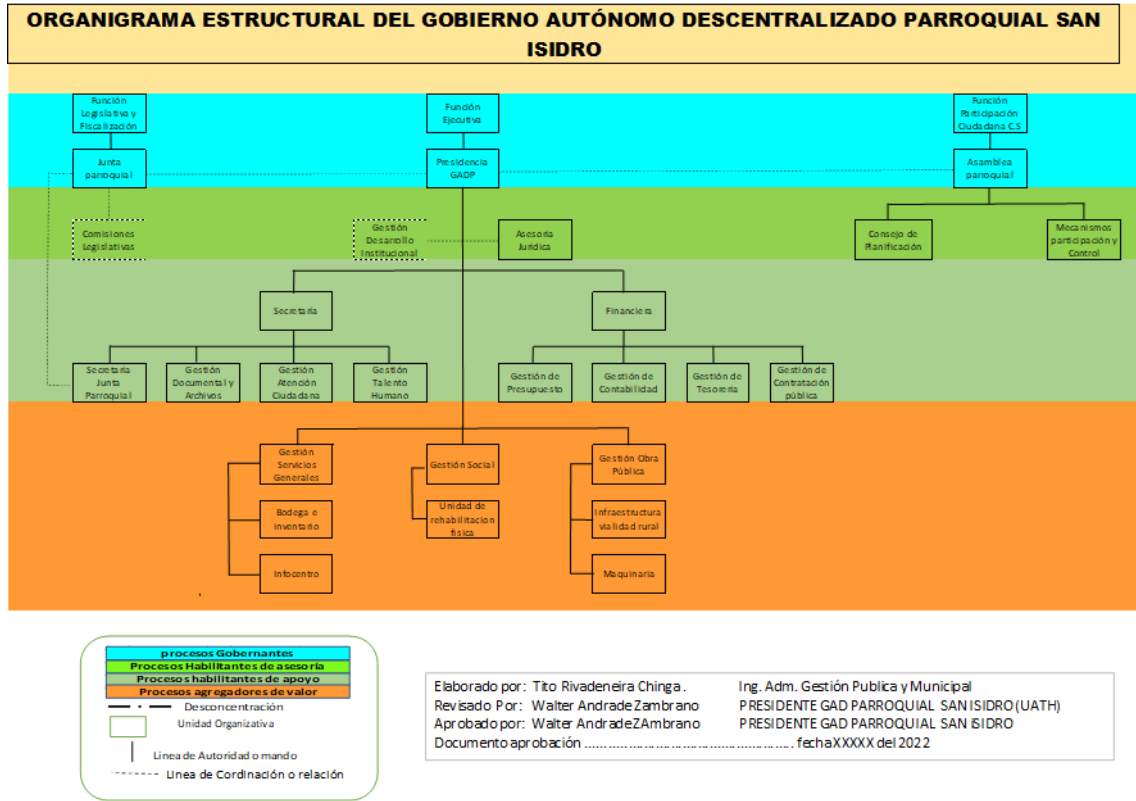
ORGANIGRAMA ESTRUCTURAL DEL GOBIERNO AUTÓNOMO DESCENTRALIZADO PARROQUIAL SAN ISIDRO

Función Legislativa y Fiscalización

Función Ejecutiva

Función Participación Ciudadana C.S

Junta parroquial

Presidencia GADP

Asamblea parroquial

Comisiones Legislativas

Gestión Desarrollo Institucional

Asesoría Jurídica

Consejo de Planificación

Mecanismos participación y Control

Secretaría

Financiera

Secretaria Junta Parroquial

Gestión Documental y Archivos

Gestión Atención Ciudadana

Gestión Talento Humano

Gestión de Presupuesto

Gestión de Contabilidad

Gestión de Tesorería

Gestión de Contratación pública

Gestión Servicios Generales

Gestión Social

Gestión Obra Pública

Bodega e inventario

Unidad de rehabilitacion física

Infraestructura vialidad rural

Infocentro

Maquinaria

procesos Gobernantes
Procesos Habilitantes de asesoría
Procesos habilitantes de apoyo
Procesos agregadores de valor
Desconcentración
Unidad Organizativa
Linea de Autoridad o mando
Linea de Cordinación o relación

Elaborado por: Tito Rivadeneira Chinga. Ing. Adm. Gestión Publica y Municipal
Revisado Por: Walter Andrade Zambrano PRESIDENTE GAD PARROQUIAL SAN ISIDRO (UATH)
Aprobado por: Walter Andrade ZAmbrano PRESIDENTE GAD PARROQUIAL SAN ISIDRO
Documento aprobación ............................................ fecha XXXXX del 2022